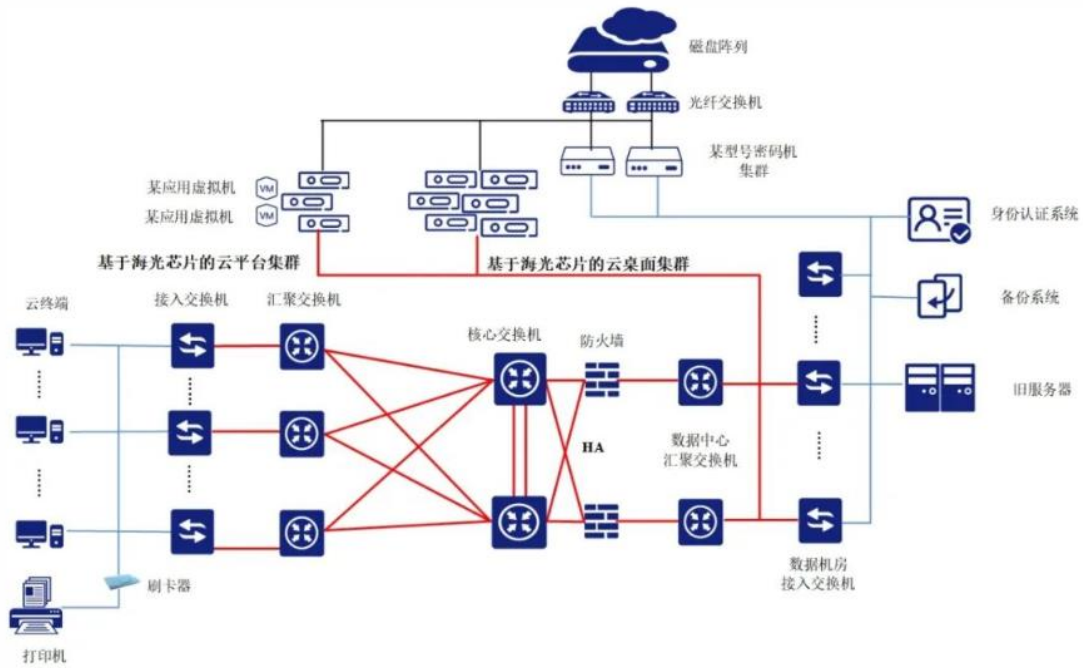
磁盘阵列

光纤交换机

某型号密码机
集群

某应用虚拟机 VM
某应用虚拟机 VM

身份认证系统

基于海光芯片的云平台集群

基于海光芯片的云桌面集群

备份系统

云终端

接入交换机

汇聚交换机

核心交换机

防火墙

旧服务器

HA

数据中心
汇聚交换机

数据机房
接入交换机

刷卡器

打印机